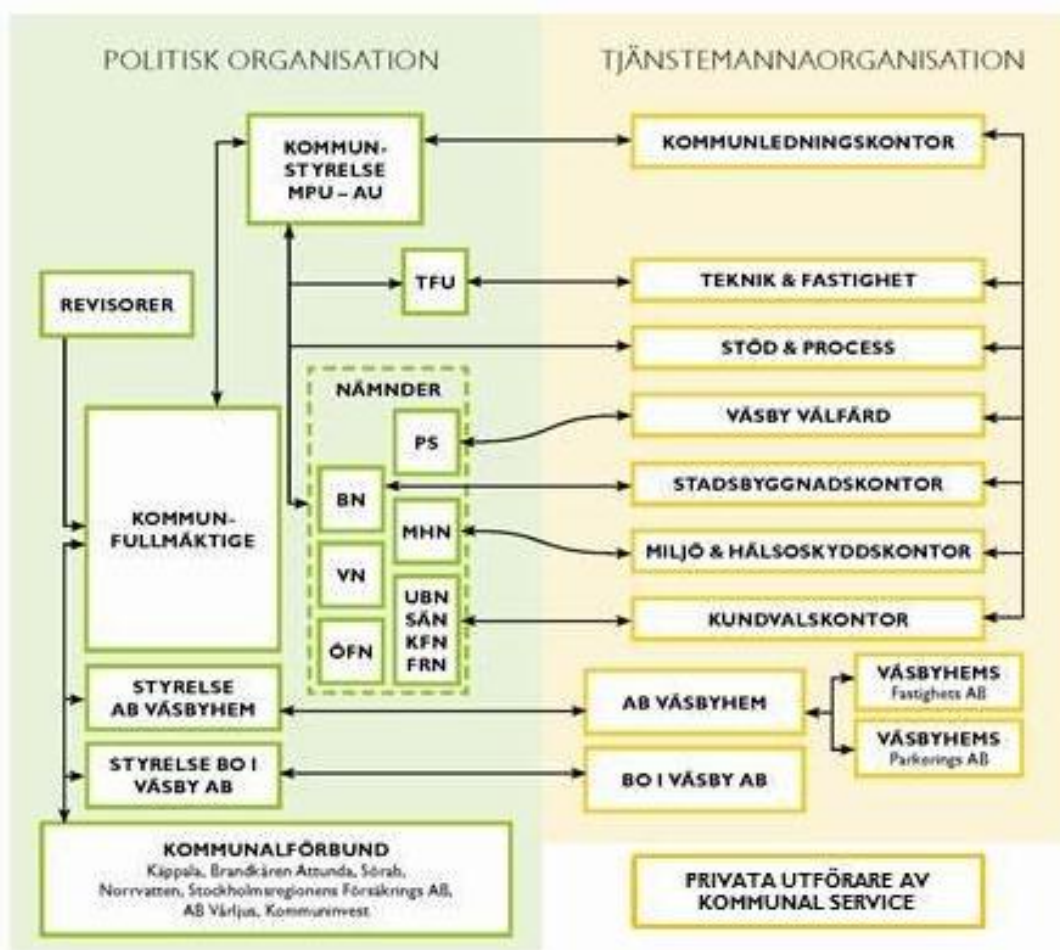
POLITISK ORGANISATION

TJÄNSTEMANNAORGANISATION

KOMMUN-STYRELSE MPU – AU

KOMMUNLEDNINGSKONTOR

REVISORER

TFU

TEKNIK & FASTIGHET

STÖD & PROCESS

NÄMNDER

PS

VÄSBY VÄLFÄRD

BN

STADSBYGGNADSKONTOR

KOMMUN-FULLMÄKTIGE

MHN

MILJÖ & HÄLSOSKYDDSKONTOR

VN

UBN
SÄN
KFN
FRN

KUNDVALSKONTOR

ÖFN

STYRELSE AB VÄSBYHEM

AB VÄSBYHEM

VÄSBYHEMS
Fastighets AB

VÄSBYHEMS
Parkerings AB

STYRELSE BO I VÄSBY AB

BO I VÄSBY AB

KOMMUNALFÖRBUND
Käppala, Brandkåren Attunda, Sörab, Norrvatten, Stockholmsregionens Försäkrings AB, AB Vårljus, Kommuninvest

PRIVATA UTFÖRARE AV KOMMUNAL SERVICE